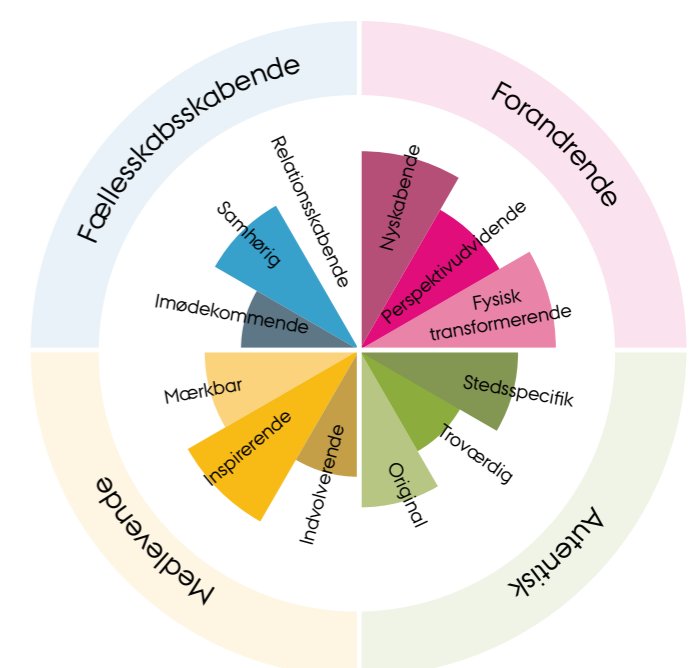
Fællesskabsskabende

Forandrende

Medlevende

Autentisk

Relationsskabende

Samhørig

Imødekommende

Nyskabende

Perspektivudvidende

Fysisk transformerende

Stedsspecifik

Troværdig

Original

Mærkbar

Inspirerende

Indvolverende